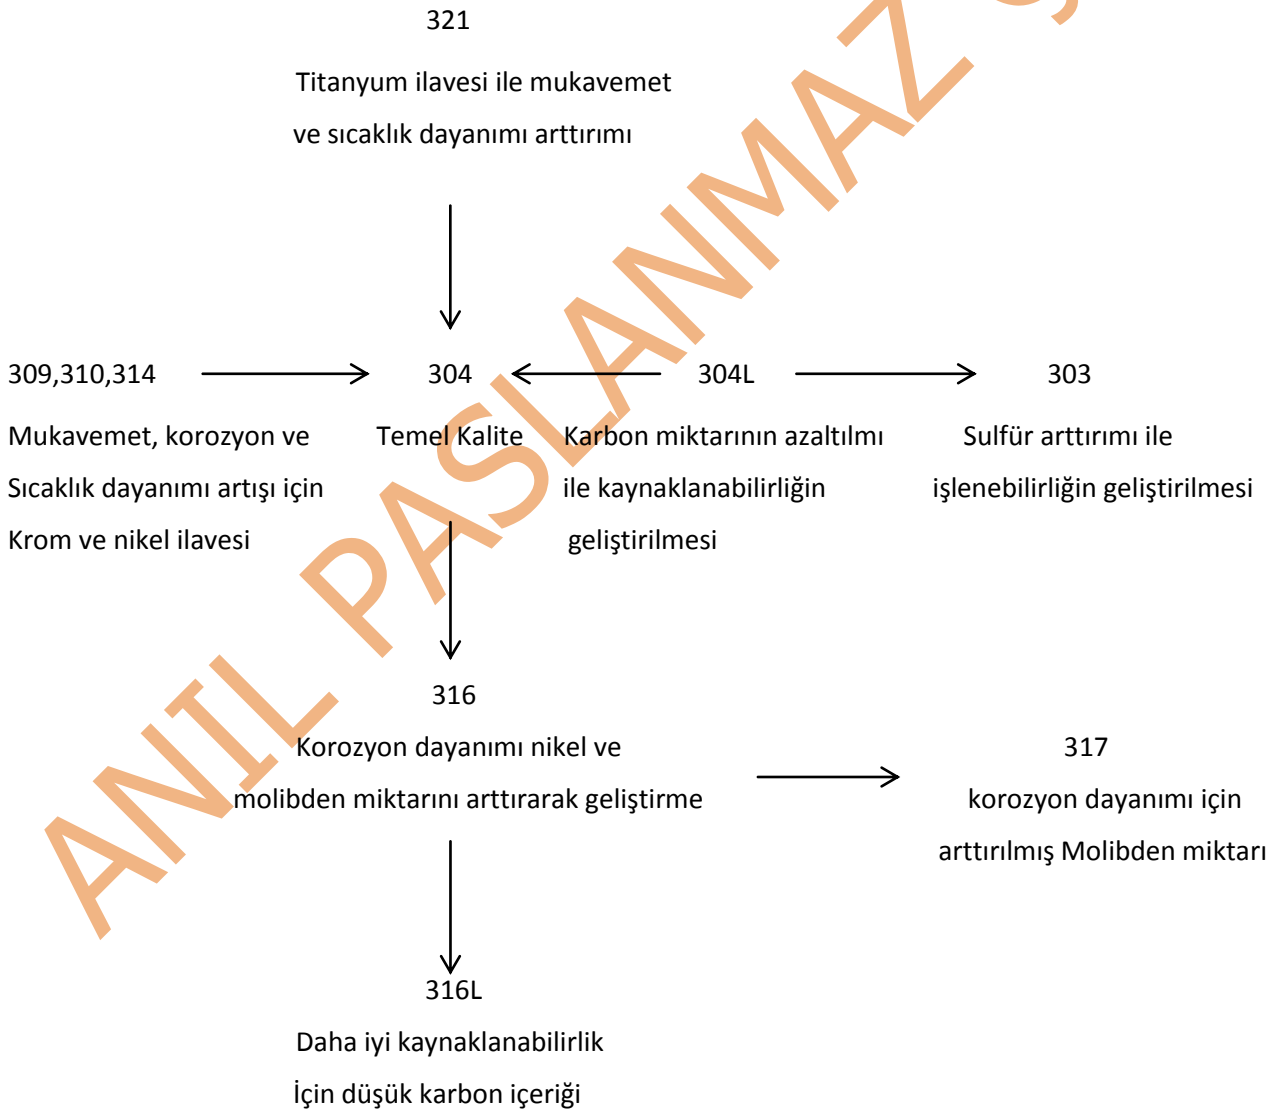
321

Titanyum ilavesi ile mukavemet ve sıcaklık dayanımı arttırımı

309,310,314

Mukavemet, korozyon ve Sıcaklık dayanımı artışı için Krom ve nikel ilavesi

304

Temel Kalite

304L

Karbon miktarının azaltılmı ile kaynaklanabilirliğin geliştirilmesi

303

Sulfür arttırımı ile işlenebilirliğin geliştirilmesi

316

Korozyon dayanımı nikel ve molibden miktarını arttırarak geliştirme

317

korozyon dayanımı için arttırılmış Molibden miktarı

316L

Daha iyi kaynaklanabilirlik İçin düşük karbon içeriği

ANIL PASLANMAZ Ç